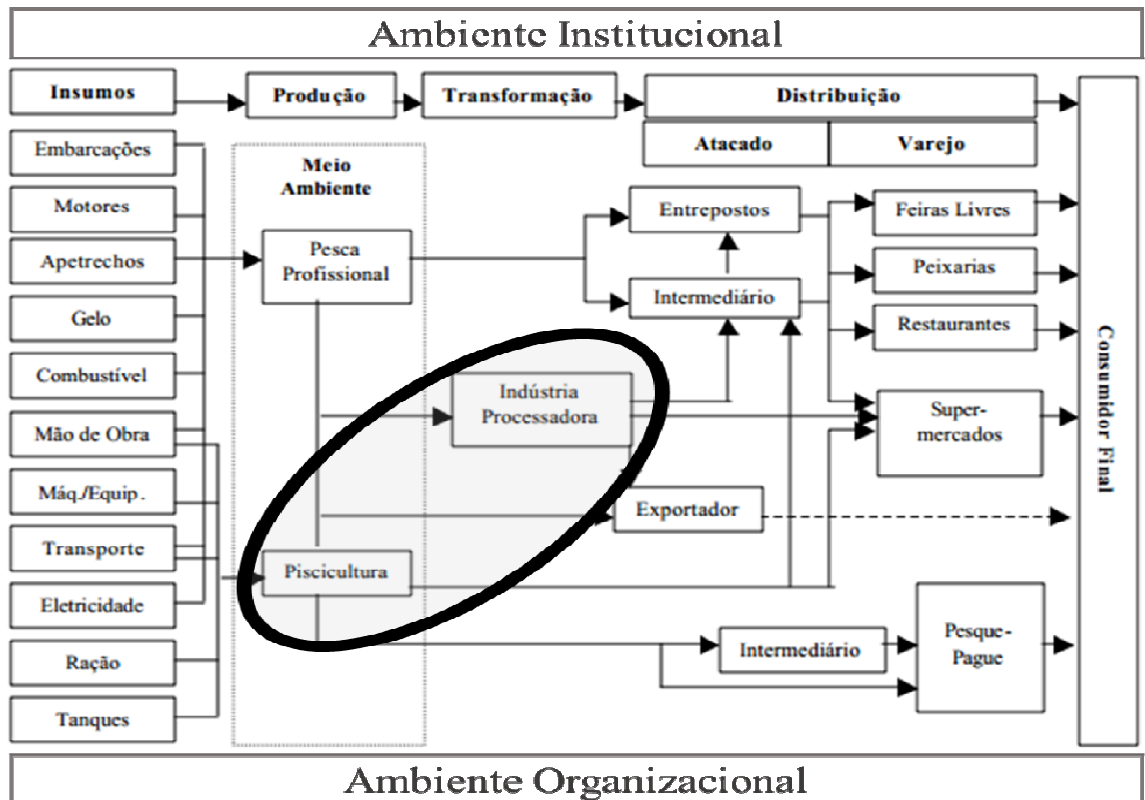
Ambiente Institucional

Insumos

Produção

Transformação

Distribuição

Atacado

Varejo

Embarcações

Motores

Apetrechos

Gelo

Combustível

Mão de Obra

Máq./Equip.

Transporte

Eletricidade

Ração

Tanques

Meio Ambiente

Pesca Profissional

Piscicultura

Indústria Processadora

Entrepostos

Intermediário

Exportador

Intermediário

Feiras Livres

Peixarias

Restaurantes

Super-mercados

Pesque-Pague

Consumidor Final

Ambiente Organizacional